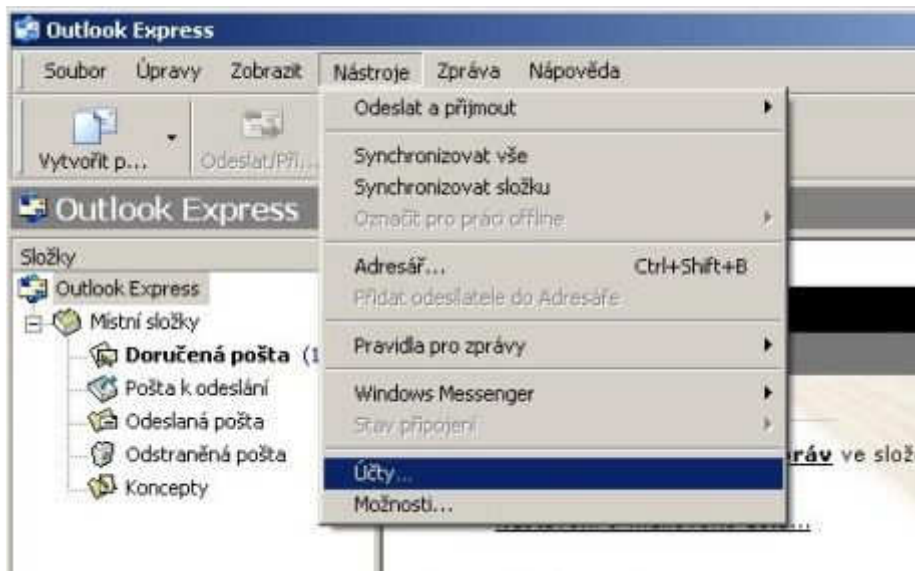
Outlook Express

Soubor Úpravy Zobrazit Nástroje Zpráva Nápověda

Vytvořit p... Odeslat/Při...

Outlook Express

Složky

Outlook Express
Místní složky
Doručená pošta (1
Pošta k odeslání
Odeslaná pošta
Odstraněná pošta
Koncepty

Odeslat a přijmout
Synchronizovat vše
Synchronizovat složku
Označit pro práci offline
Adresář... Ctrl+Shift+B
Přidat odesílatele do Adresáře
Pravidla pro zprávy
Windows Messenger
Stav připojení
Účty...
Možnosti...

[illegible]ráv ve slož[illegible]